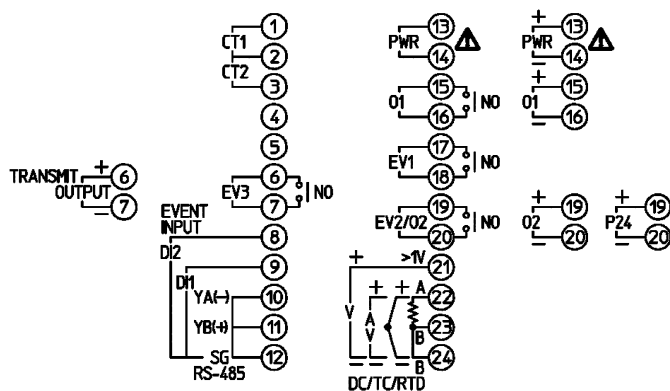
CT1 1
2
CT2 3
4
5
TRANSMIT OUTPUT + 6 − 7
EV3 6 7 NO
EVENT INPUT 8
DI2 9
DI1
YA(−) 10
YB(+) 11
SG 12
RS-485
PWR 13 14
O1 15 16 NO
EV1 17 18 NO
EV2/O2 19 20 NO
+ >1V 21
V + A V + A 22
23 B
− − − B 24
DC/TC/RTD
PWR + 13 − 14
O1 + 15 − 16
O2 + 19 − 20
P24 + 19 − 20